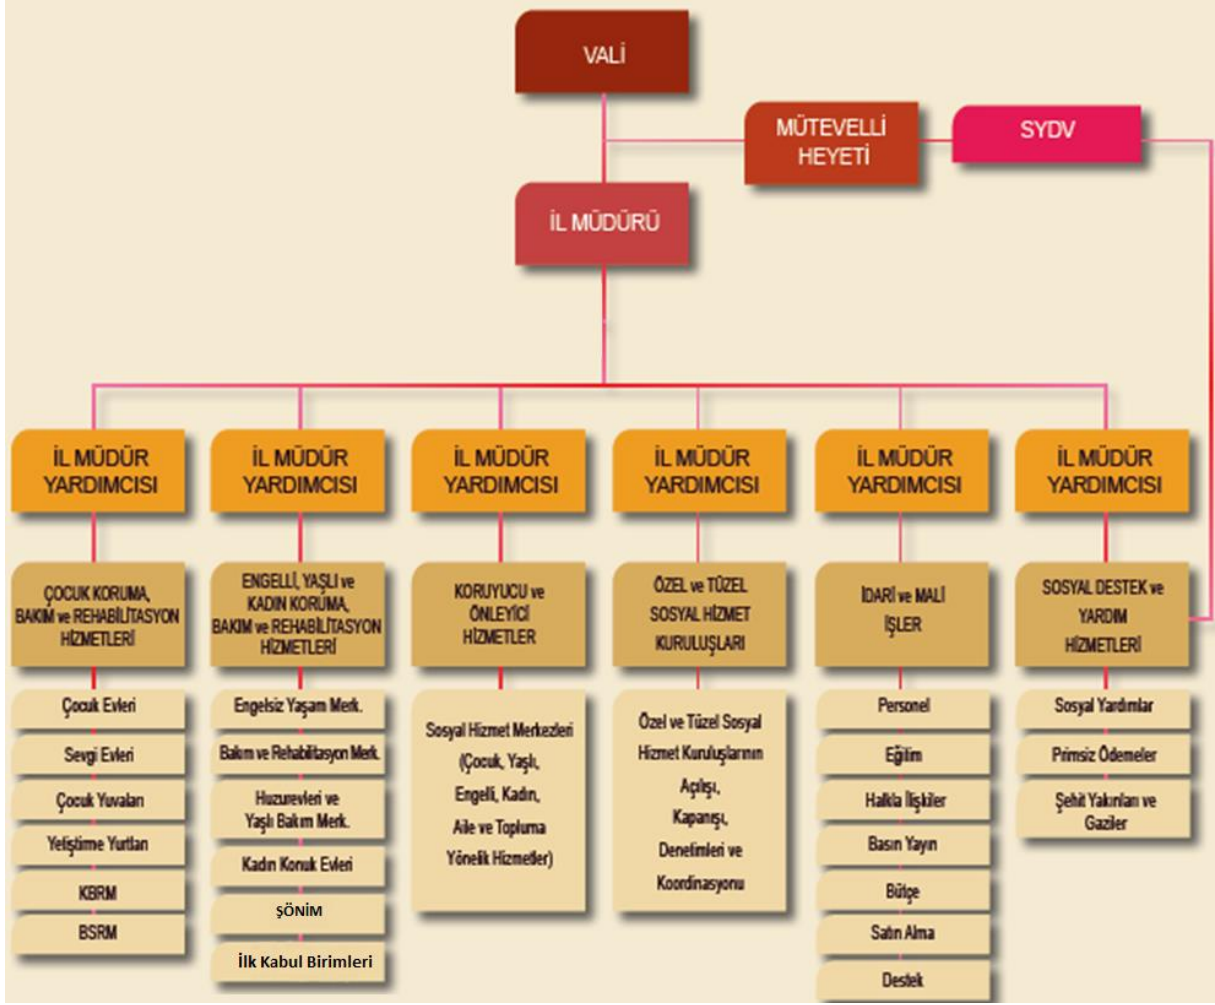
VALİ

MÜTEVELLİ HEYETİ

SYDV

İL MÜDÜRÜ

İL MÜDÜR YARDIMCISI

İL MÜDÜR YARDIMCISI

İL MÜDÜR YARDIMCISI

İL MÜDÜR YARDIMCISI

İL MÜDÜR YARDIMCISI

İL MÜDÜR YARDIMCISI

ÇOCUK KORUMA, BAKIM ve REHABİLİTASYON HİZMETLERİ

Çocuk Evleri

Sevgi Evleri

Çocuk Yuvaları

Yetiştirme Yurtları

KBRM

BSRM

ENGELLİ, YAŞLI ve KADIN KORUMA, BAKIM ve REHABİLİTASYON HİZMETLERİ

Engelsiz Yaşam Merk.

Bakım ve Rehabilitasyon Merk.

Huzurevleri ve Yaşlı Bakım Merk.

Kadın Konuk Evleri

ŞÖNİM

İlk Kabul Birimleri

KORUYUCU ve ÖNLEYİCİ HİZMETLER

Sosyal Hizmet Merkezleri (Çocuk, Yaşlı, Engelli, Kadın, Aile ve Topluma Yönelik Hizmetler)

ÖZEL ve TÜZEL SOSYAL HİZMET KURULUŞLARI

Özel ve Tüzel Sosyal Hizmet Kuruluşlarının Açılışı, Kapanışı, Denetimleri ve Koordinasyonu

İDARİ ve MALİ İŞLER

Personel

Eğitim

Halkla İlişkiler

Basın Yayın

Bütçe

Satın Alma

Destek

SOSYAL DESTEK ve YARDIM HİZMETLERİ

Sosyal Yardımlar

Primsiz Ödemeler

Şehit Yakınları ve Gaziler